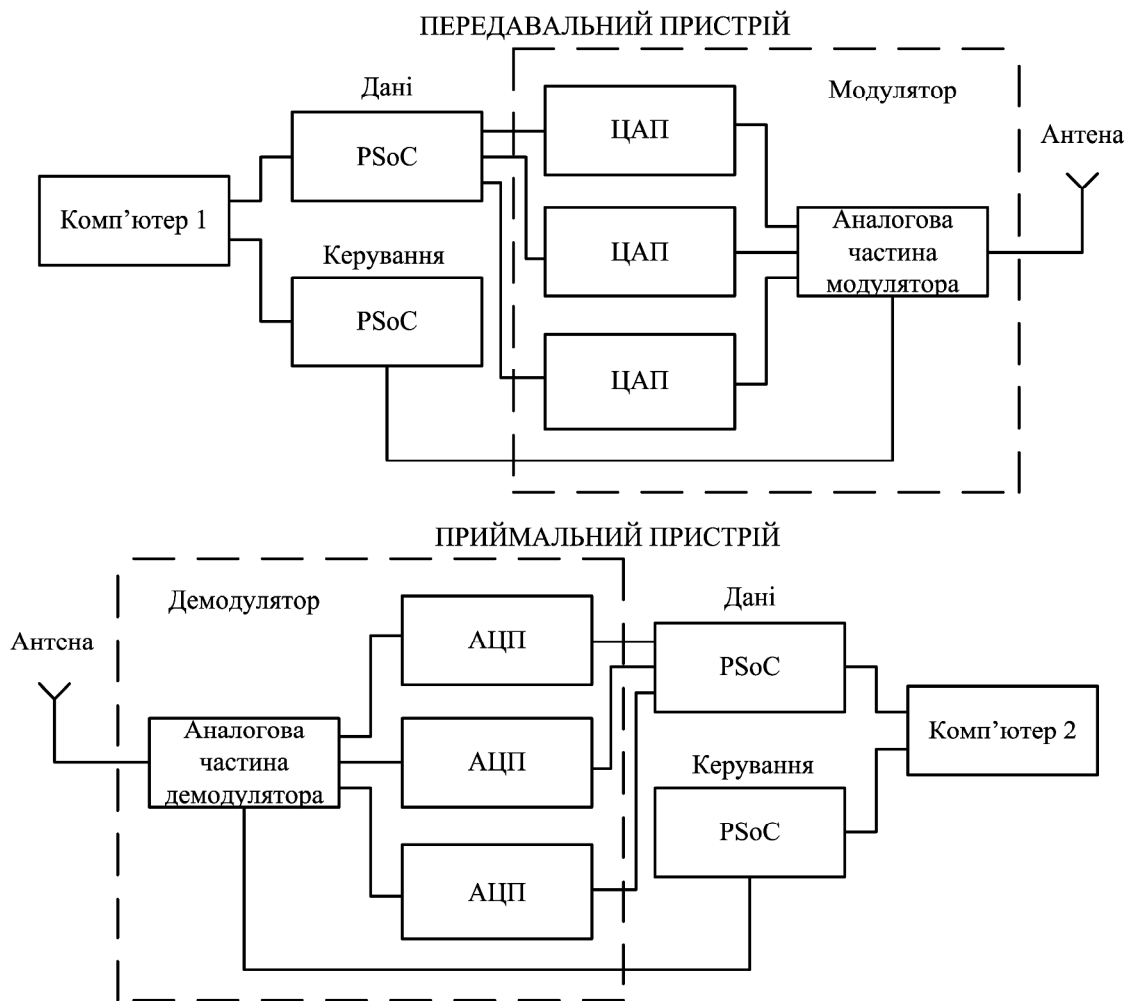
ПЕРЕДАВАЛЬНИЙ ПРИСТРІЙ

Дані

Модулятор

PSoC

ЦАП

Антена

Комп'ютер 1

ЦАП

Аналогова частина модулятора

Керування

PSoC

ЦАП

ПРИЙМАЛЬНИЙ ПРИСТРІЙ

Демодулятор

Дані

Антсна

АЦП

PSoC

Аналогова частина демодулятора

АЦП

Комп'ютер 2

Керування

PSoC

АЦП